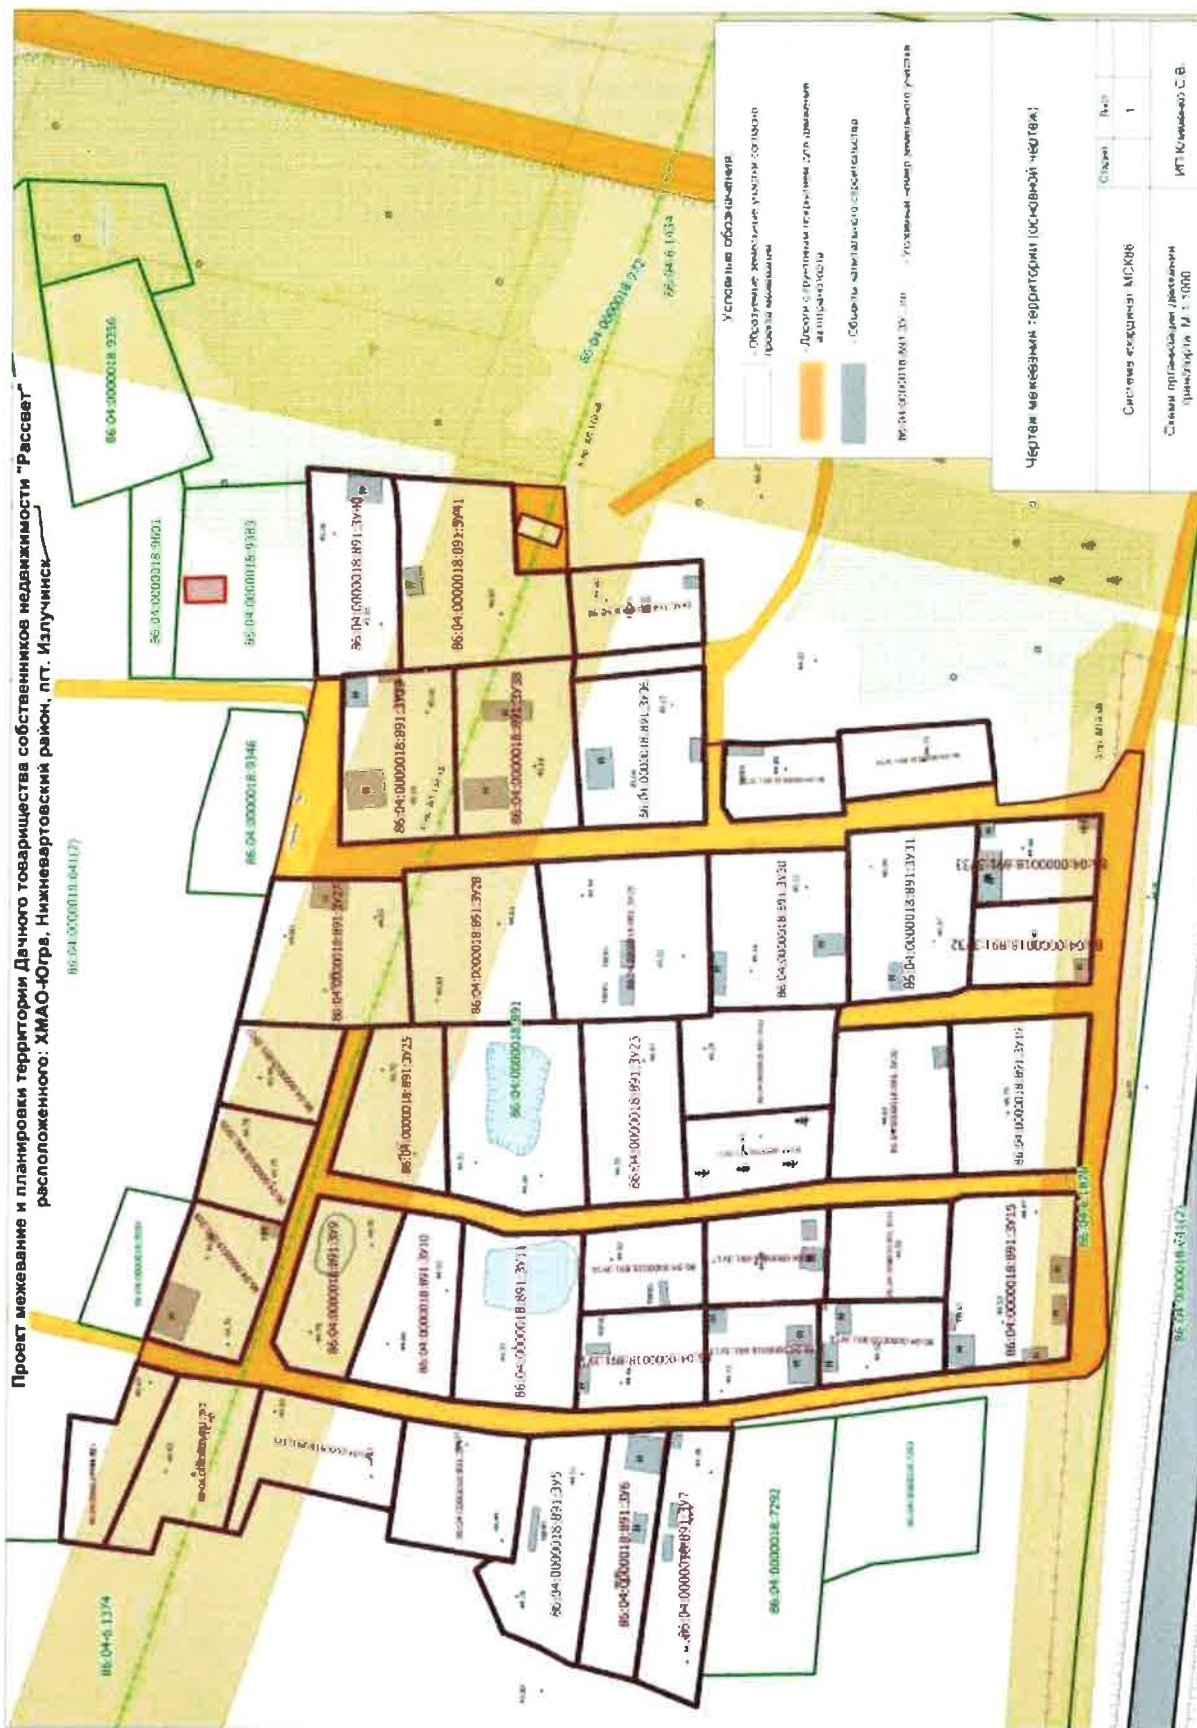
Проект межевание и планировки территории Дачного товарищества собственников недвижимости "Рассвет"
расположенного: ХМАО-Югра, Нижневартовский район, пгт. Излучинск

Условные обозначения
Образуемые земельные участки согласно проекта межевания
Дороги общего пользования для движения автотранспорта
Объекты капитального строительства
86:04:0000018:891:ЗУ... Условный номер земельного участка

Чертеж межевания территории (основной чертеж)

Система координат МСК86

Стадия Лист
1

Схема организации движения транспорта М 1:1000

ИП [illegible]

86:04:0000018:9356
86:04:0000018:9601
86:04:0000018:9383
86:04:0000018:9346
86:04:0000018:6417
86:04:0000018:972
86:04:6.1434
86:04:6.1374
86:04:0000018:7292
86:04:0000018:6417
86:04:0000018:891:ЗУ40
86:04:0000018:891:ЗУ41
86:04:0000018:891:ЗУ39
86:04:0000018:891:ЗУ38
86:04:0000018:891:ЗУ36
86:04:0000018:891:ЗУ27
86:04:0000018:891:ЗУ28
86:04:0000018:891:ЗУ30
86:04:0000018:891:ЗУ31
86:04:0000018:891:ЗУ33
86:04:0000018:891:ЗУ32
86:04:0000018:891:ЗУ25
86:04:0000018:891
86:04:0000018:891:ЗУ23
86:04:0000018:891:ЗУ19
86:04:0000018:891:ЗУ9
86:04:0000018:891:ЗУ10
86:04:0000018:891:ЗУ11
86:04:0000018:891:ЗУ15
86:04:0000018:891:ЗУ5
86:04:0000018:891:ЗУ6
86:04:0000018:891:ЗУ7